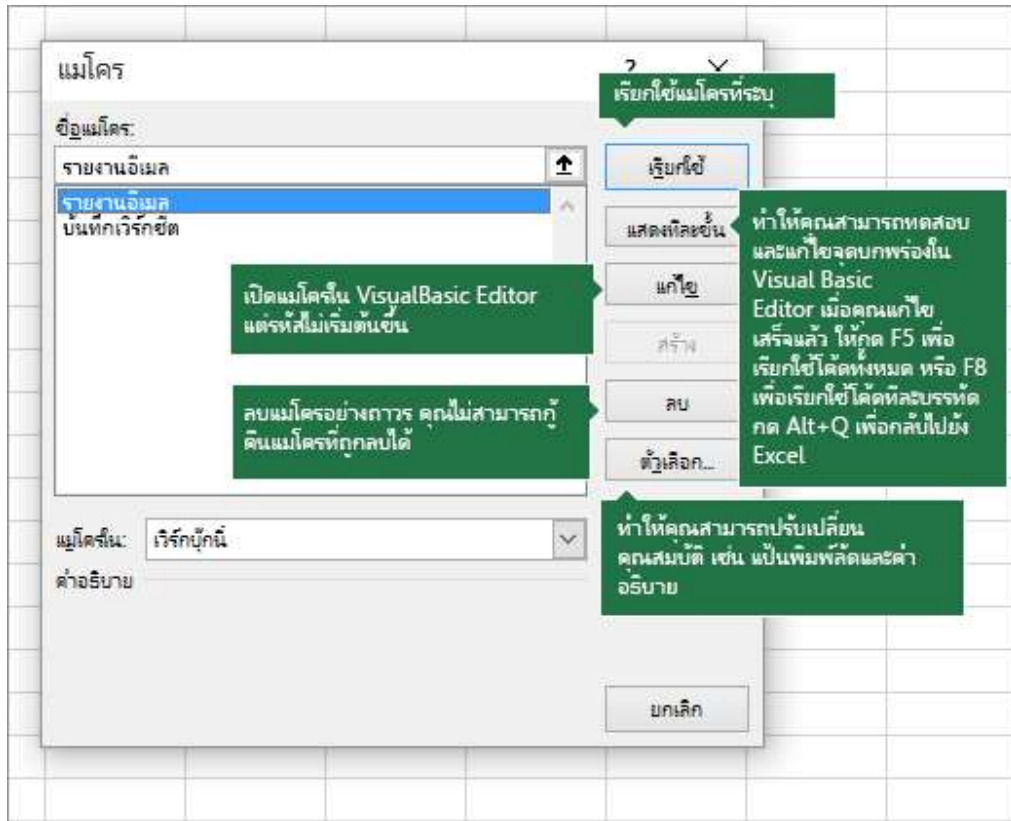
แมโคร

?

เรียกใช้แมโครที่ระบุ

ชื่อแมโคร:

รายงานอีเมล

รายงานอีเมล
บันทึกเวิร์กชีต

เรียกใช้

แสดงทีละขั้น

ทำให้คุณสามารถทดสอบและแก้ไขจุดบกพร่องใน Visual Basic Editor เมื่อคุณแก้ไขเสร็จแล้ว ให้กด F5 เพื่อเรียกใช้โค้ดทั้งหมด หรือ F8 เพื่อเรียกใช้โค้ดทีละบรรทัด กด Alt+Q เพื่อกลับไปยัง Excel

เปิดแมโครใน VisualBasic Editor แต่รหัสไม่เริ่มต้นขึ้น

แก้ไข

สร้าง

ลบแมโครอย่างถาวร คุณไม่สามารถกู้คืนแมโครที่ถูกลบได้

ลบ

ตัวเลือก...

แมโครใน: เวิร์กบุ๊กนี้

คำอธิบาย

ทำให้คุณสามารถปรับเปลี่ยนคุณสมบัติ เช่น แป้นพิมพ์ลัดและคำอธิบาย

ยกเลิก